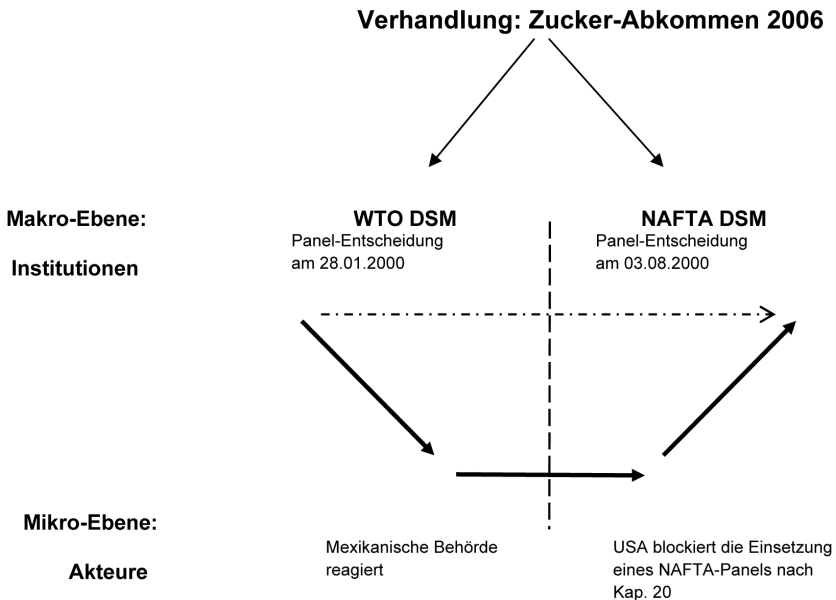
Verhandlung: Zucker-Abkommen 2006

Makro-Ebene:

Institutionen

WTO DSM
Panel-Entscheidung am 28.01.2000

NAFTA DSM
Panel-Entscheidung am 03.08.2000

Mikro-Ebene:

Akteure

Mexikanische Behörde reagiert

USA blockiert die Einsetzung eines NAFTA-Panels nach Kap. 20